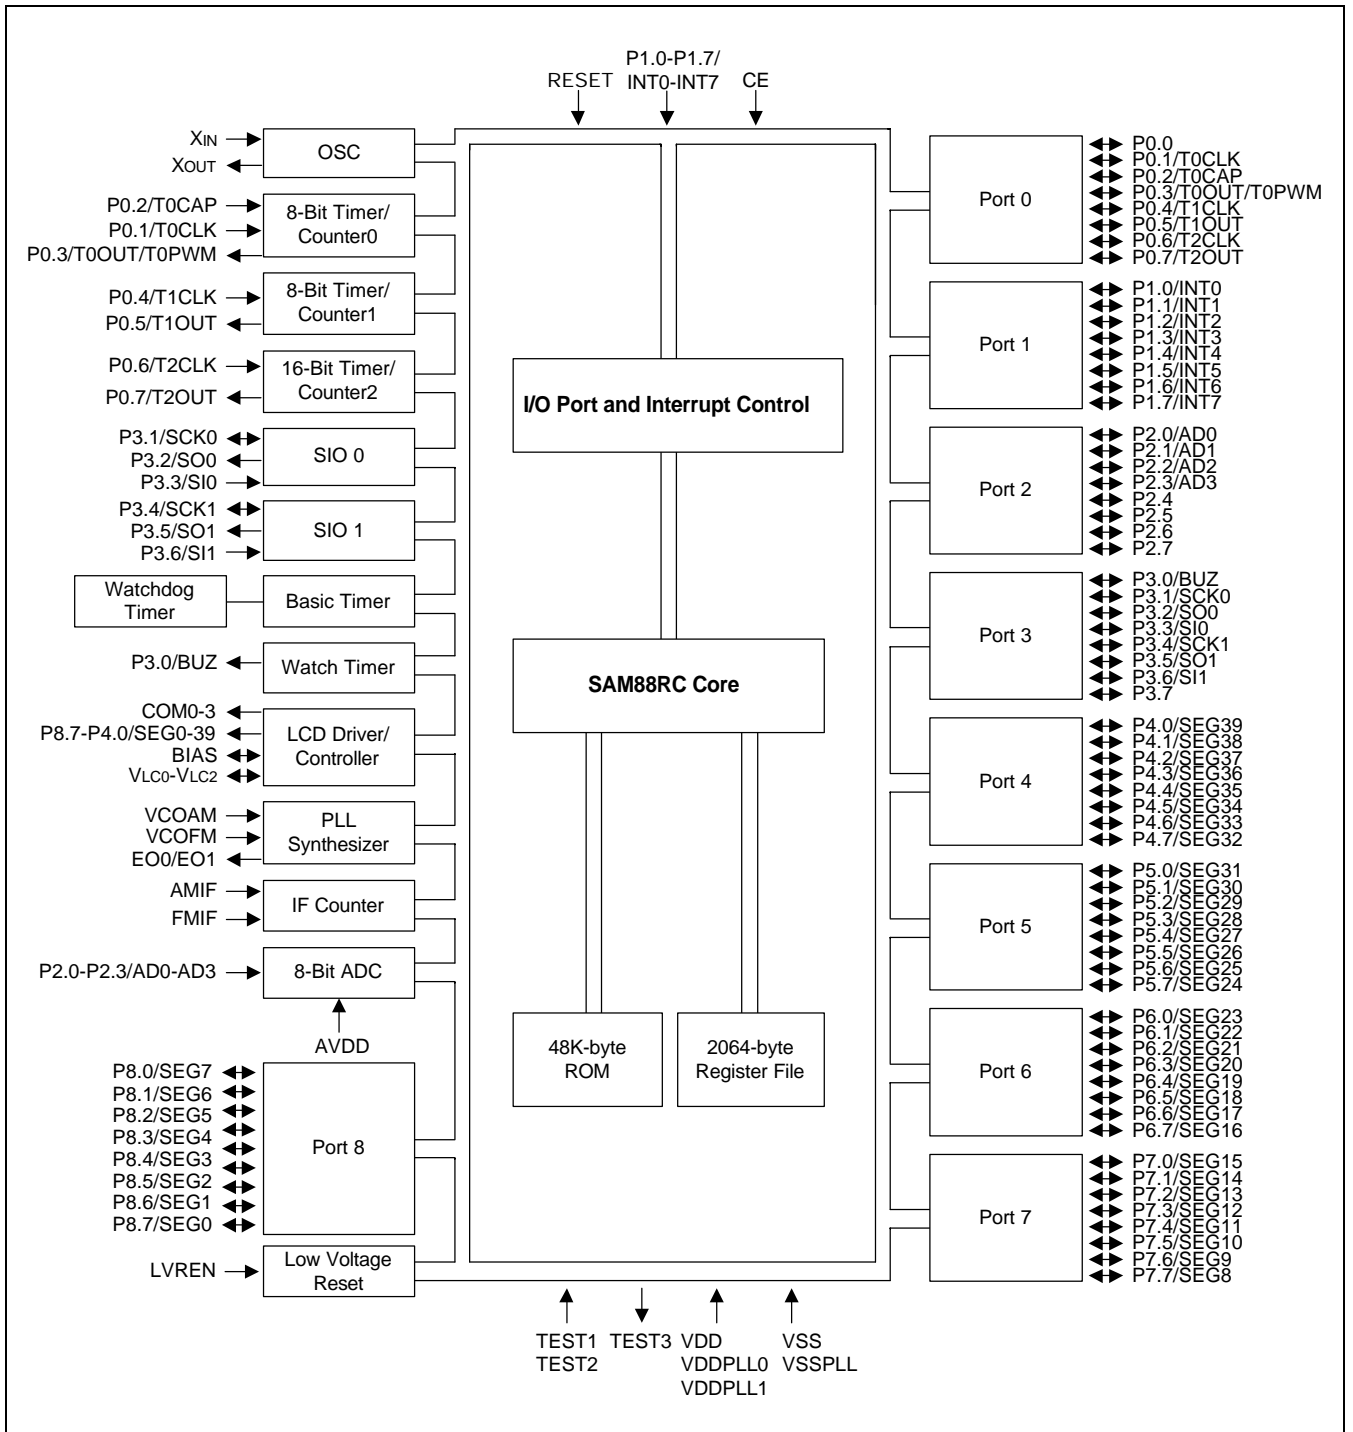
RESET
P1.0-P1.7/
INT0-INT7
CE

$X_{IN}$
$X_{OUT}$
OSC

P0.2/T0CAP
P0.1/T0CLK
P0.3/T0OUT/T0PWM
8-Bit Timer/
Counter0

P0.4/T1CLK
P0.5/T1OUT
8-Bit Timer/
Counter1

P0.6/T2CLK
P0.7/T2OUT
16-Bit Timer/
Counter2

P3.1/SCK0
P3.2/SO0
P3.3/SI0
SIO 0

P3.4/SCK1
P3.5/SO1
P3.6/SI1
SIO 1

Watchdog
Timer
Basic Timer

P3.0/BUZ
Watch Timer

COM0-3
P8.7-P4.0/SEG0-39
BIAS
$V_{LC0}$-$V_{LC2}$
LCD Driver/
Controller

VCOAM
VCOFM
EO0/EO1
PLL
Synthesizer

AMIF
FMIF
IF Counter

P2.0-P2.3/AD0-AD3
8-Bit ADC
AVDD

P8.0/SEG7
P8.1/SEG6
P8.2/SEG5
P8.3/SEG4
P8.4/SEG3
P8.5/SEG2
P8.6/SEG1
P8.7/SEG0
Port 8

LVREN
Low Voltage
Reset

I/O Port and Interrupt Control

SAM88RC Core

48K-byte
ROM

2064-byte
Register File

Port 0
P0.0
P0.1/T0CLK
P0.2/T0CAP
P0.3/T0OUT/T0PWM
P0.4/T1CLK
P0.5/T1OUT
P0.6/T2CLK
P0.7/T2OUT

Port 1
P1.0/INT0
P1.1/INT1
P1.2/INT2
P1.3/INT3
P1.4/INT4
P1.5/INT5
P1.6/INT6
P1.7/INT7

Port 2
P2.0/AD0
P2.1/AD1
P2.2/AD2
P2.3/AD3
P2.4
P2.5
P2.6
P2.7

Port 3
P3.0/BUZ
P3.1/SCK0
P3.2/SO0
P3.3/SI0
P3.4/SCK1
P3.5/SO1
P3.6/SI1
P3.7

Port 4
P4.0/SEG39
P4.1/SEG38
P4.2/SEG37
P4.3/SEG36
P4.4/SEG35
P4.5/SEG34
P4.6/SEG33
P4.7/SEG32

Port 5
P5.0/SEG31
P5.1/SEG30
P5.2/SEG29
P5.3/SEG28
P5.4/SEG27
P5.5/SEG26
P5.6/SEG25
P5.7/SEG24

Port 6
P6.0/SEG23
P6.1/SEG22
P6.2/SEG21
P6.3/SEG20
P6.4/SEG19
P6.5/SEG18
P6.6/SEG17
P6.7/SEG16

Port 7
P7.0/SEG15
P7.1/SEG14
P7.2/SEG13
P7.3/SEG12
P7.4/SEG11
P7.5/SEG10
P7.6/SEG9
P7.7/SEG8

TEST1
TEST2
TEST3
VDD
VDDPLL0
VDDPLL1
VSS
VSSPLL